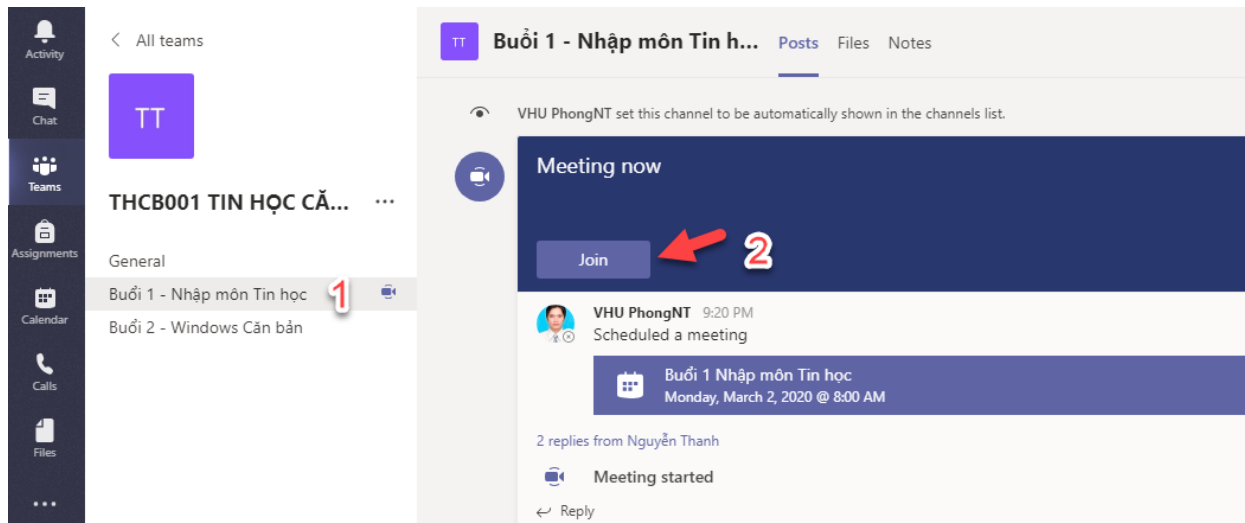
Activity
Chat
Teams
Assignments
Calendar
Calls
Files
...

All teams

TT

THCB001 TIN HỌC CĂ... ...

General
Buổi 1 - Nhập môn Tin học 1
Buổi 2 - Windows Căn bản

TT Buổi 1 - Nhập môn Tin h... Posts Files Notes

VHU PhongNT set this channel to be automatically shown in the channels list.

Meeting now

Join 2

VHU PhongNT 9:20 PM
Scheduled a meeting

Buổi 1 Nhập môn Tin học
Monday, March 2, 2020 @ 8:00 AM

2 replies from Nguyễn Thanh

Meeting started

Reply